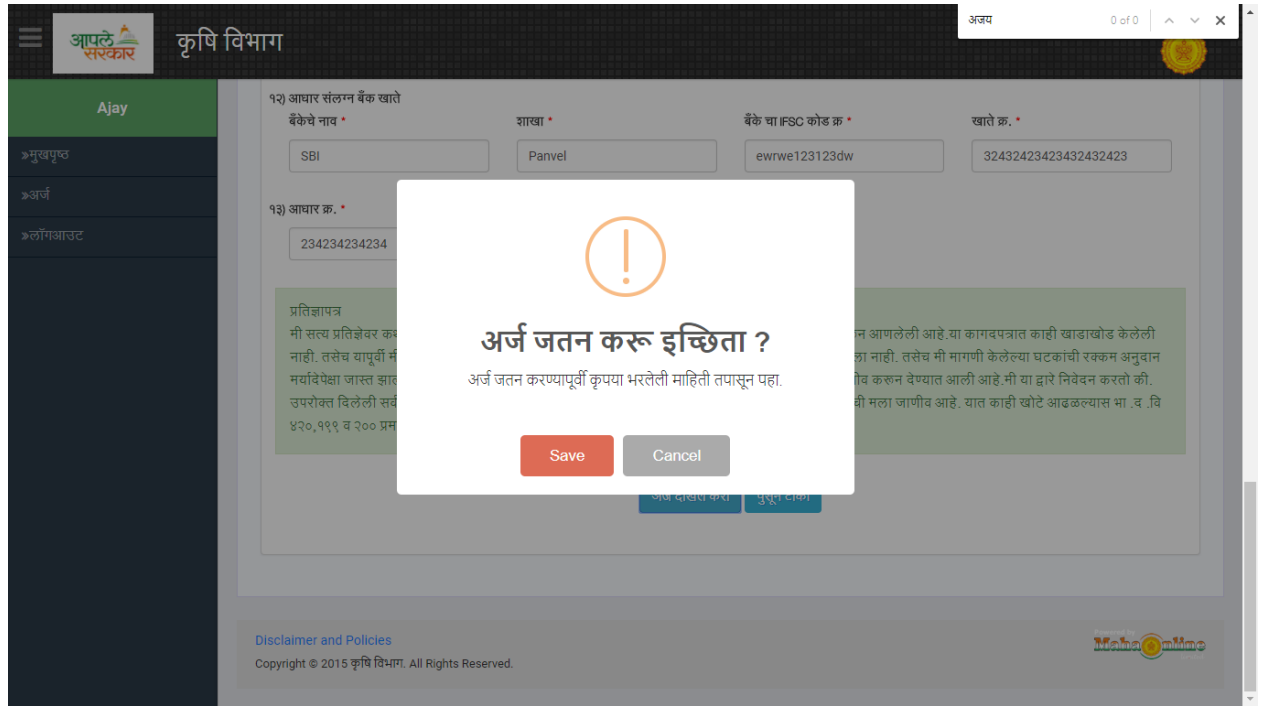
आपले सरकार कृषि विभाग

अजय 0 of 0

Ajay

»मुखपृष्ठ

»अर्ज

»लॉगआउट

१२) आधार संलग्न बँक खाते

| बँकेचे नाव * | शाखा * | बँके चा IFSC कोड क्र * | खाते क्र. * |
|---|---|---|---|
| SBI | Panvel | ewrwe123123dw | 32432423423432432423 |

१३) आधार क्र. *

234234234234

प्रतिज्ञापत्र
मी सत्य प्रतिज्ञेवर क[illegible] न आणलेली आहे.या कागदपत्रात काही खाडाखोड केलेली नाही. तसेच यापूर्वी म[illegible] ला नाही. तसेच मी मागणी केलेल्या घटकांची रक्कम अनुदान मर्यादेपेक्षा जास्त झा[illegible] णीव करुन देण्यात आली आहे.मी या द्वारे निवेदन करतो की. उपरोक्त दिलेली सर्व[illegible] वी मला जाणीव आहे. यात काही खोटे आढळल्यास भा .द .वि ४२०,१९९ व २०० प्रम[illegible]

अर्ज जतन करू इच्छिता ?

अर्ज जतन करण्यापूर्वी कृपया भरलेली माहिती तपासून पहा.

Save Cancel

अर्ज दाखल करा पुढे टाका

Disclaimer and Policies

Copyright © 2015 कृषि विभाग. All Rights Reserved.

Powered by MahaOnline